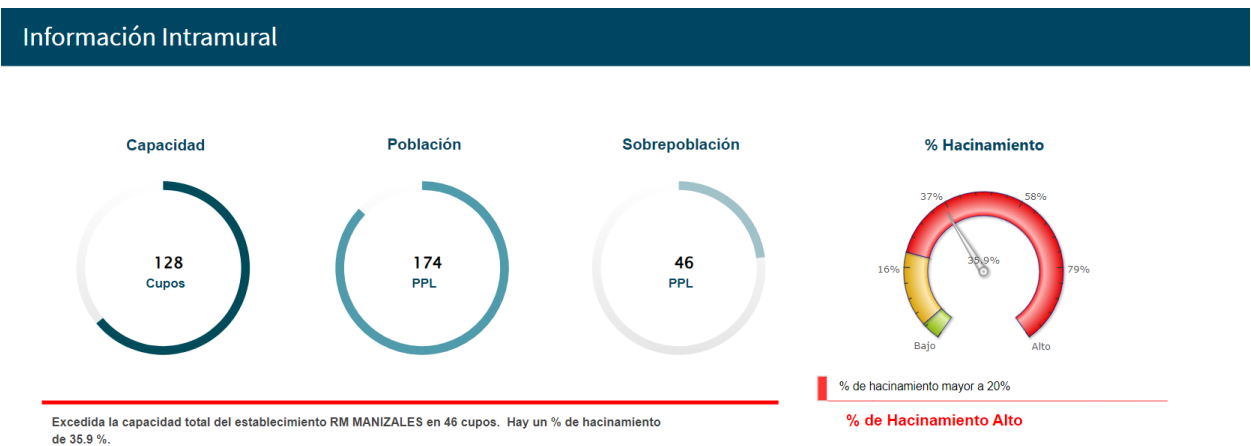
Información Intramural

Capacidad

128
Cupos

Población

174
PPL

Sobrepoblación

46
PPL

% Hacinamiento

37%
58%
16%
35.9%
79%
Bajo
Alto

% de hacinamiento mayor a 20%

Excedida la capacidad total del establecimiento RM MANIZALES en 46 cupos. Hay un % de hacinamiento de 35.9 %.

% de Hacinamiento Alto